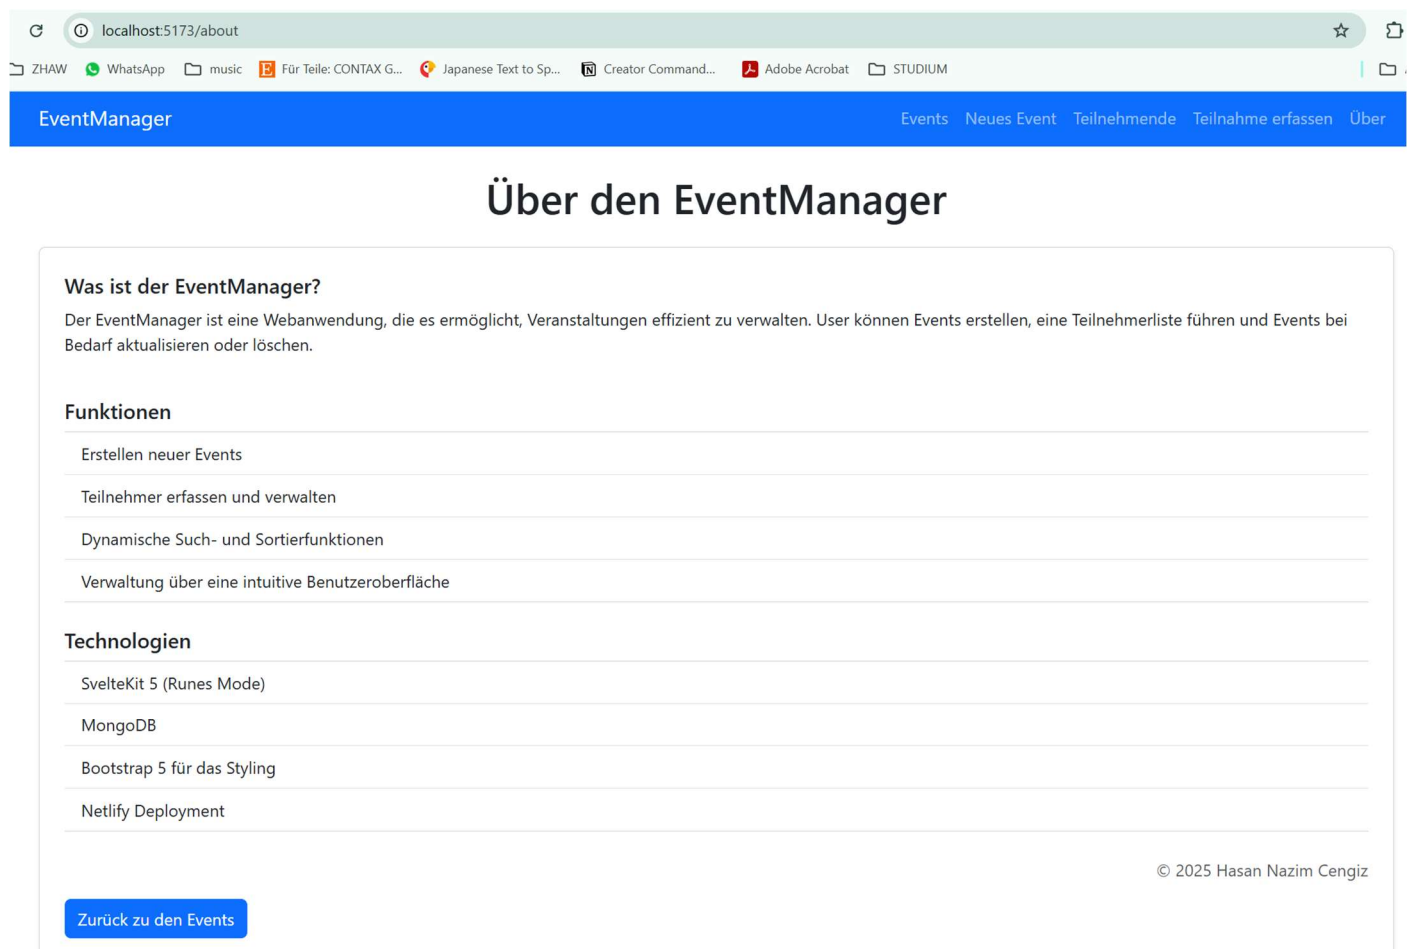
localhost:5173/about

ZHAW WhatsApp music Für Teile: CONTAX G... Japanese Text to Sp... Creator Command... Adobe Acrobat STUDIUM

EventManager

Events Neues Event Teilnehmende Teilnahme erfassen Über

Über den EventManager

Was ist der EventManager?

Der EventManager ist eine Webanwendung, die es ermöglicht, Veranstaltungen effizient zu verwalten. User können Events erstellen, eine Teilnehmerliste führen und Events bei Bedarf aktualisieren oder löschen.

Funktionen

Erstellen neuer Events

Teilnehmer erfassen und verwalten

Dynamische Such- und Sortierfunktionen

Verwaltung über eine intuitive Benutzeroberfläche

Technologien

SvelteKit 5 (Runes Mode)

MongoDB

Bootstrap 5 für das Styling

Netlify Deployment

© 2025 Hasan Nazim Cengiz

Zurück zu den Events